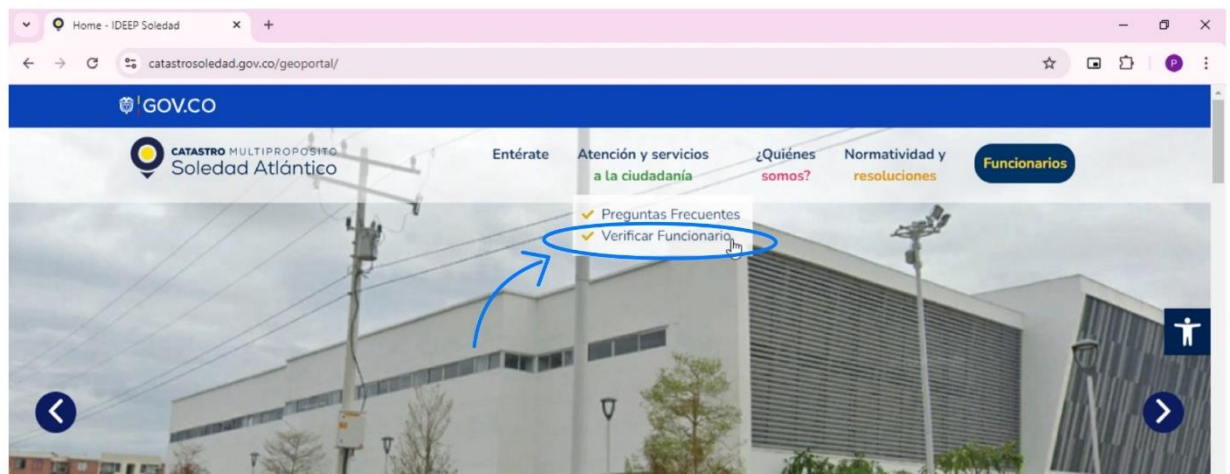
Home - IDEEP Soledad

catastrosoledad.gov.co/geoportal/

GOV.CO

CATASTRO MULTIPROPÓSITO Soledad Atlántico

Entérate

Atención y servicios a la ciudadanía

¿Quiénes somos?

Normatividad y resoluciones

Funcionarios

Preguntas Frecuentes

Verificar Funcionario